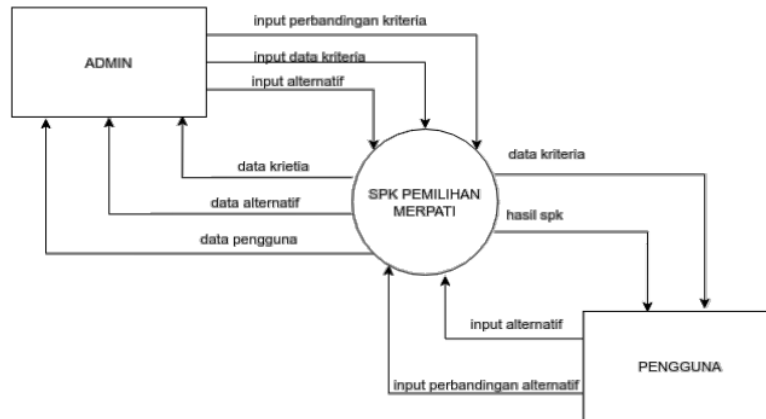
ADMIN

input perbandingan kriteria

input data kriteria

input alternatif

data krietia

data alternatif

data pengguna

SPK PEMILIHAN MERPATI

data kriteria

hasil spk

input alternatif

input perbandingan alternatif

PENGGUNA